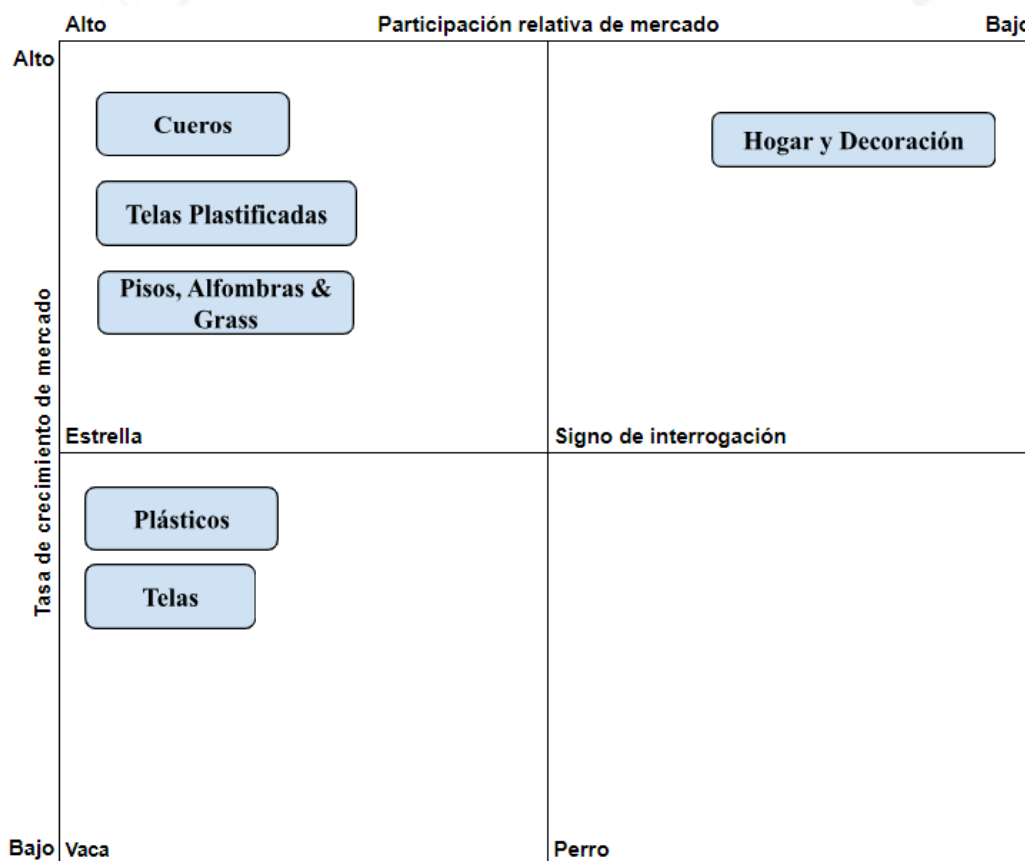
Alto Participación relativa de mercado Bajo

Alto

Tasa de crecimiento de mercado

Cueros

Telas Plastificadas

Pisos, Alfombras & Grass

Estrella

Hogar y Decoración

Signo de interrogación

Plásticos

Telas

Bajo Vaca

Perro